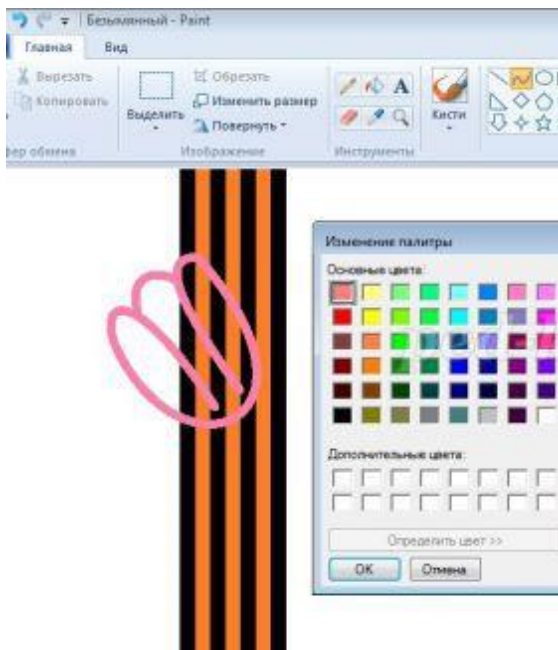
Безымянный - Paint
Главная
Вид
Вырезать
Копировать
Выделить
Обрезать
Изменить размер
Повернуть
Кисти
фер обмена
Изображение
Инструменты
Изменение палитры
Основные цвета:
Дополнительные цвета:
Определить цвет >>
OK
Отмена